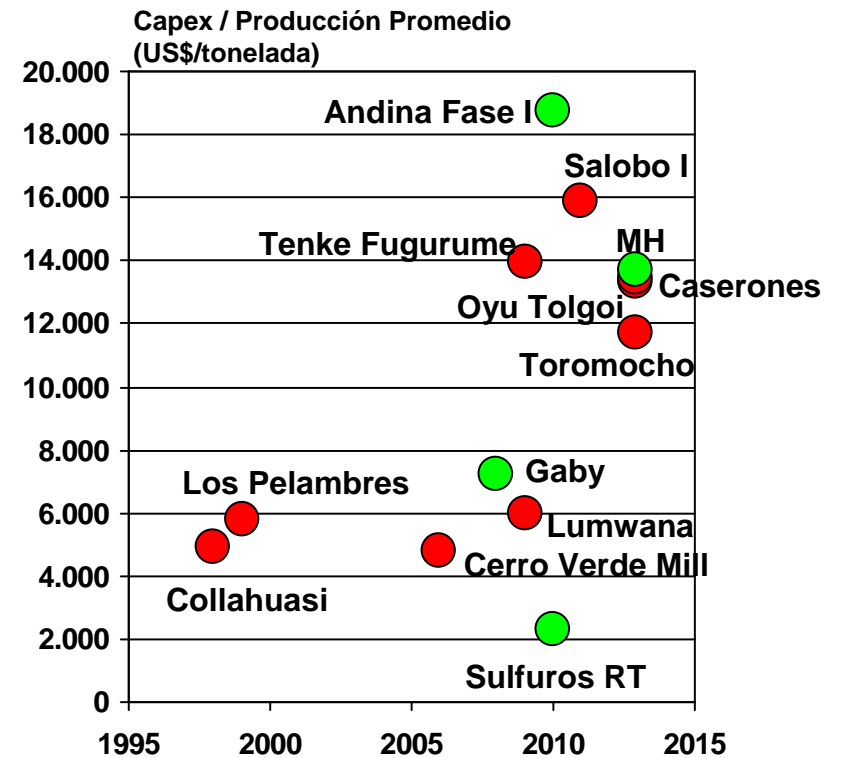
Capex / Producción Promedio
(US$/tonelada)

20.000
18.000
16.000
14.000
12.000
10.000
8.000
6.000
4.000
2.000
0

Andina Fase I
Salobo I
Tenke Fugurume
MH
Caserones
Oyu Tolgoi
Toromocho
Gaby
Los Pelambres
Lumwana
Cerro Verde Mill
Collahuasi
Sulfuros RT

1995
2000
2005
2010
2015